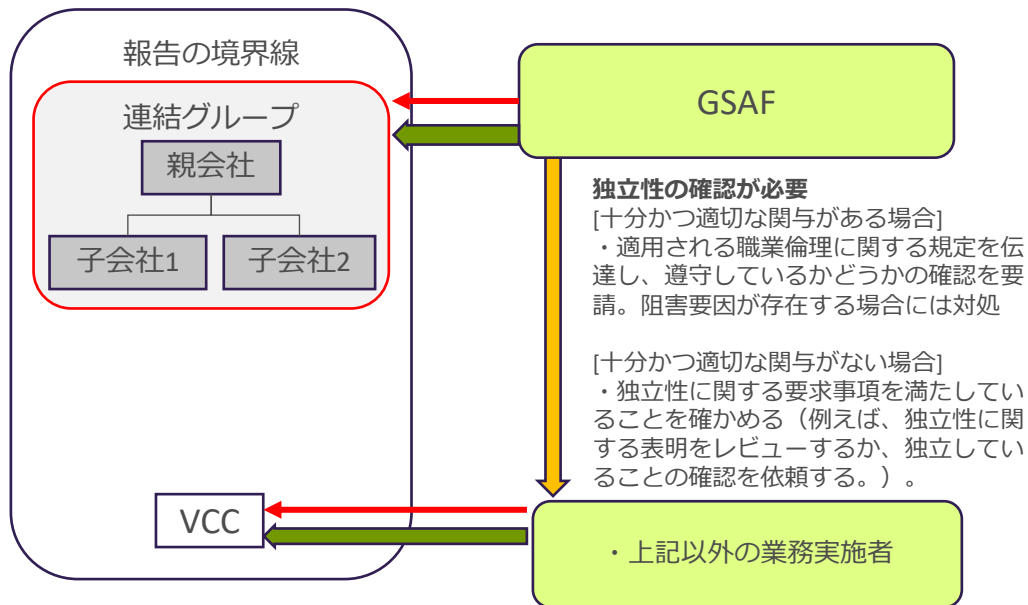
報告の境界線

連結グループ

親会社

子会社1

子会社2

GSAF

独立性の確認が必要

[十分かつ適切な関与がある場合]

・適用される職業倫理に関する規定を伝達し、遵守しているかどうかの確認を要請。阻害要因が存在する場合には対処

[十分かつ適切な関与がない場合]

・独立性に関する要求事項を満たしていることを確かめる（例えば、独立性に関する表明をレビューするか、独立していることの確認を依頼する。）。

VCC

・上記以外の業務実施者